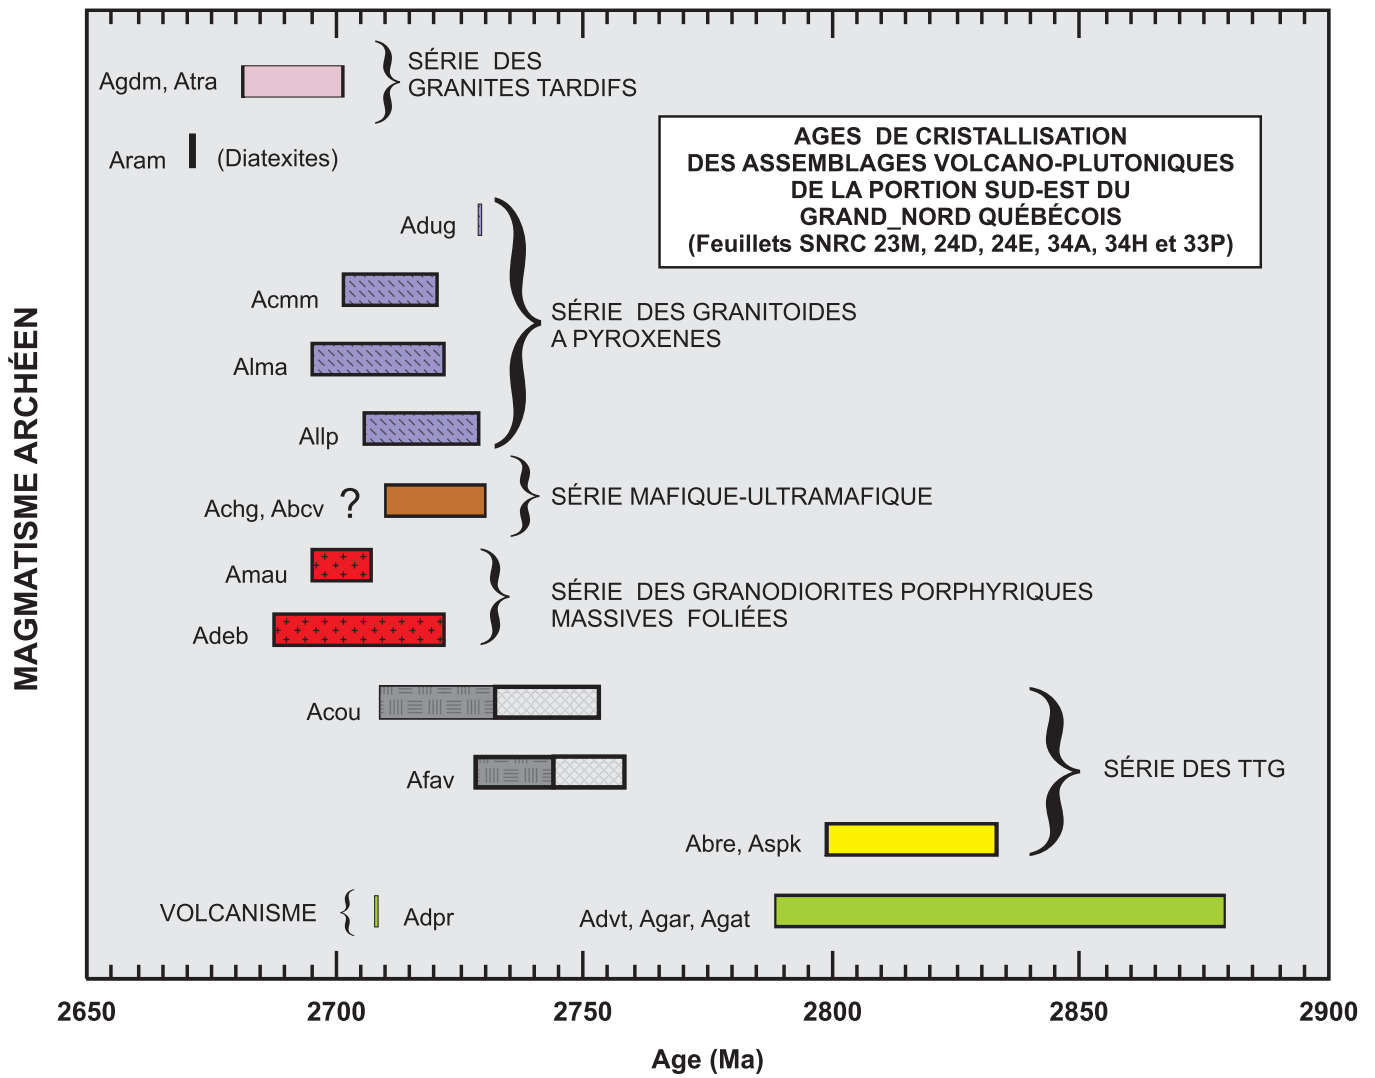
MAGMATISME ARCHÉEN

Agdm, Atra

SÉRIE DES GRANITES TARDIFS

Aram (Diatexites)

AGES DE CRISTALLISATION DES ASSEMBLAGES VOLCANO-PLUTONIQUES DE LA PORTION SUD-EST DU GRAND_NORD QUÉBÉCOIS (Feuillets SNRC 23M, 24D, 24E, 34A, 34H et 33P)

Adug

Acmm

Alma

Allp

SÉRIE DES GRANITOIDES A PYROXENES

Achg, Abcv ?

SÉRIE MAFIQUE-ULTRAMAFIQUE

Amau

Adeb

SÉRIE DES GRANODIORITES PORPHYRIQUES MASSIVES FOLIÉES

Acou

Afav

Abre, Aspk

SÉRIE DES TTG

VOLCANISME

Adpr

Advt, Agar, Agat

2650 2700 2750 2800 2850 2900

Age (Ma)